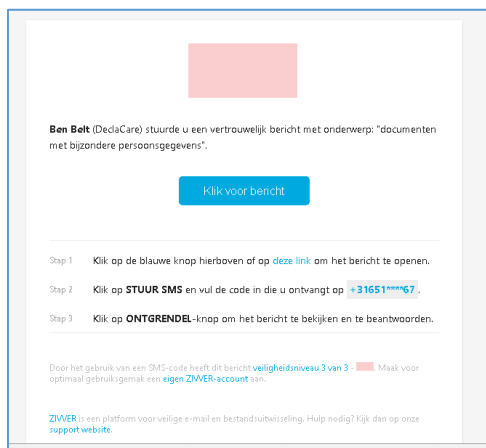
**Ben Belt** (DeclaCare) stuurde u een vertrouwelijk bericht met onderwerp: "documenten met bijzondere persoonsgegevens".

Klik voor bericht

Stap 1 Klik op de blauwe knop hierboven of op deze link om het bericht te openen.

Stap 2 Klik op **STUUR SMS** en vul de code in die u ontvangt op +31651****67.

Stap 3 Klik op **ONTGRENDEL**-knop om het bericht te bekijken en te beantwoorden.

Door het gebruik van een SMS-code heeft dit bericht veiligheidsniveau 3 van 3 - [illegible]. Maak voor optimaal gebruiksgemak een eigen ZIVVER-account aan.

ZIVVER is een platform voor veilige e-mail en bestandsuitwisseling. Hulp nodig? Kijk dan op onze support website.